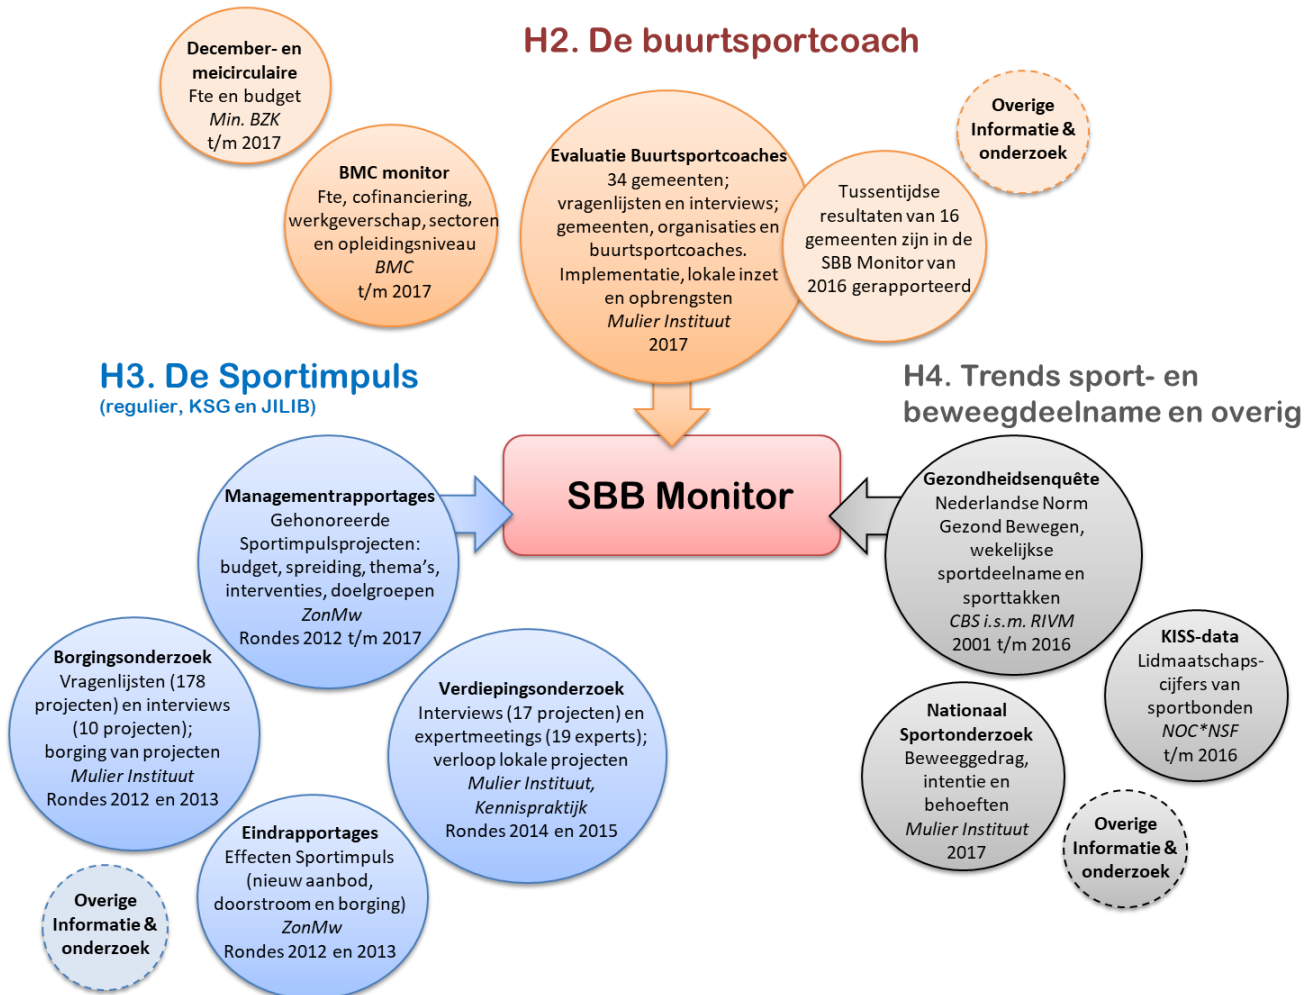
H2. De buurtsportcoach

December- en meicirculaire
Fte en budget
Min. BZK
t/m 2017

BMC monitor
Fte, cofinanciering, werkgeverschap, sectoren en opleidingsniveau
BMC
t/m 2017

Evaluatie Buurtsportcoaches
34 gemeenten; vragenlijsten en interviews; gemeenten, organisaties en buurtsportcoaches. Implementatie, lokale inzet en opbrengsten
Mulier Instituut
2017

Tussentijdse resultaten van 16 gemeenten zijn in de SBB Monitor van 2016 gerapporteerd

Overige Informatie & onderzoek

H3. De Sportimpuls
(regulier, KSG en JILIB)

H4. Trends sport- en beweegdeelname en overig

SBB Monitor

Managementrapportages
Gehonoreerde Sportimpulsprojecten: budget, spreiding, thema's, interventies, doelgroepen
ZonMw
Rondes 2012 t/m 2017

Borgingsonderzoek
Vragenlijsten (178 projecten) en interviews (10 projecten); borging van projecten
Mulier Instituut
Rondes 2012 en 2013

Verdiepingsonderzoek
Interviews (17 projecten) en expertmeetings (19 experts); verloop lokale projecten
Mulier Instituut, Kennispraktijk
Rondes 2014 en 2015

Eindrapportages
Effecten Sportimpuls (nieuw aanbod, doorstroom en borging)
ZonMw
Rondes 2012 en 2013

Overige Informatie & onderzoek

Gezondheidsenquête
Nederlandse Norm Gezond Bewegen, wekelijkse sportdeelname en sporttakken
CBS i.s.m. RIVM
2001 t/m 2016

KISS-data
Lidmaatschaps-cijfers van sportbonden
NOC*NSF
t/m 2016

Nationaal Sportonderzoek
Beweeggedrag, intentie en behoeften
Mulier Instituut
2017

Overige Informatie & onderzoek